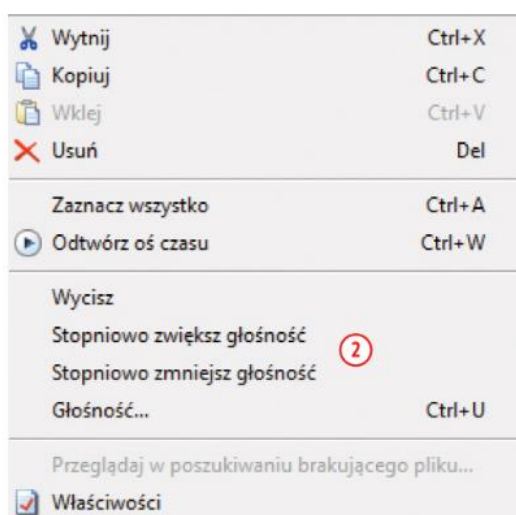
Wytnij Ctrl+X
Kopiuj Ctrl+C
Wklej Ctrl+V
Usuń Del

Zaznacz wszystko Ctrl+A
Odtwórz oś czasu Ctrl+W

Wycisz
Stopniowo zwiększ głośność
Stopniowo zmniejsz głośność
Głośność... Ctrl+U

2

Przeglądaj w poszukiwaniu brakującego pliku...
Właściwości